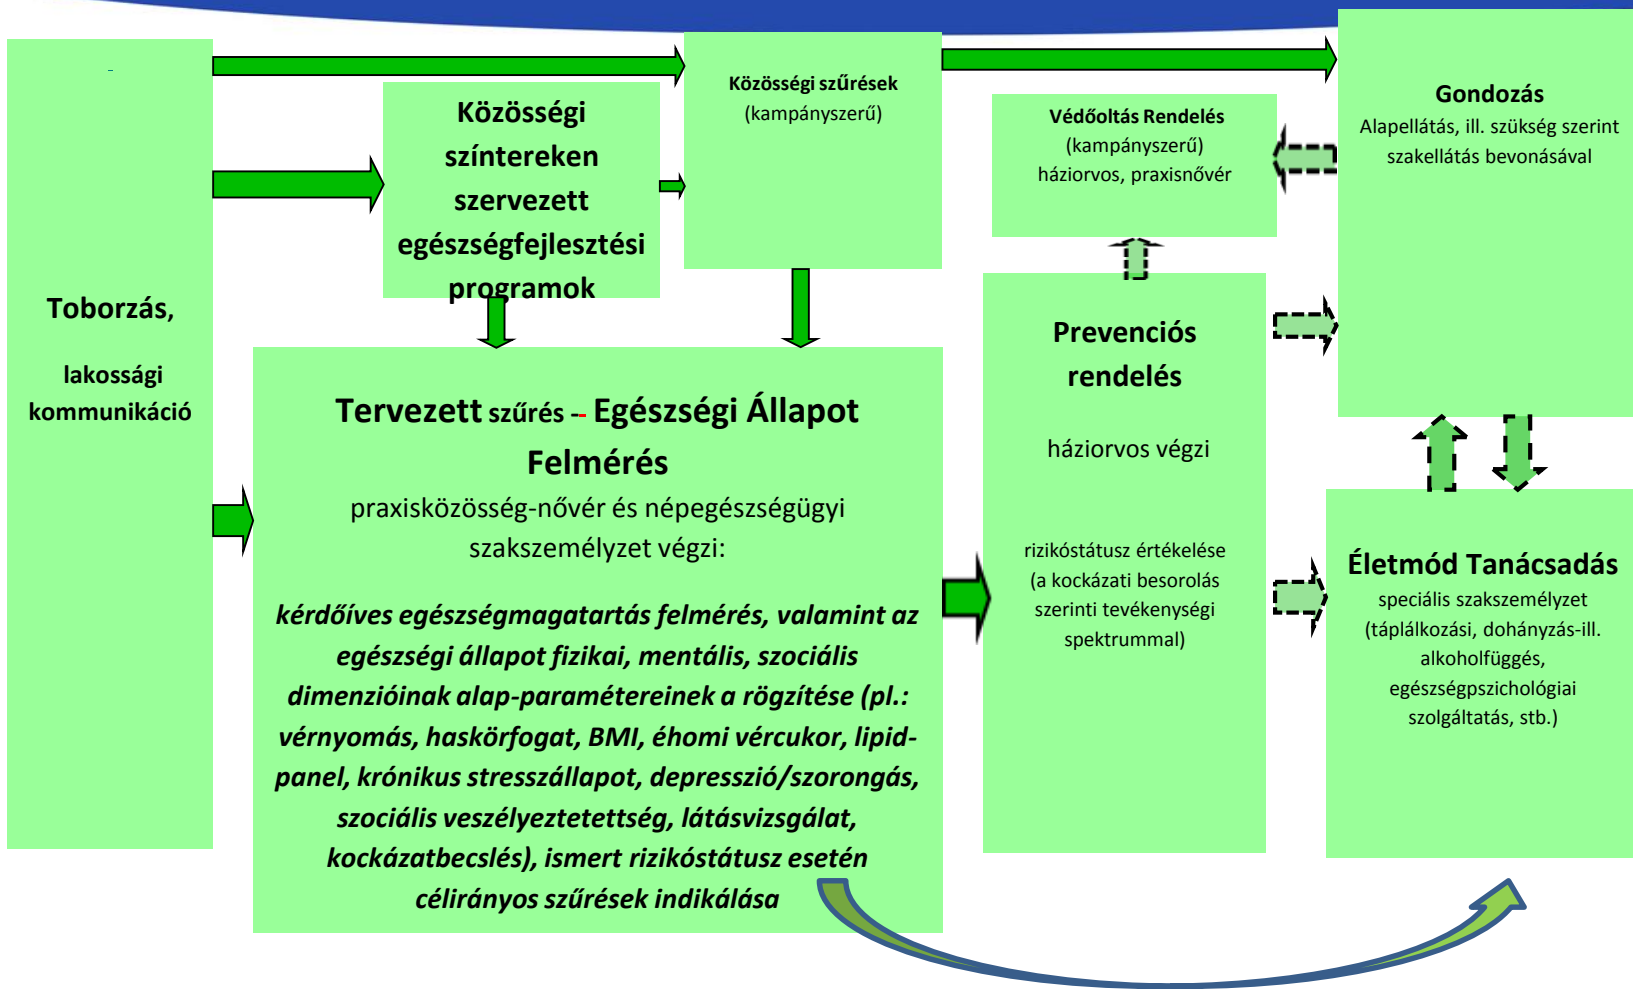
Toborzás,

lakossági kommunikáció

Közösségi színtereken szervezett egészségfejlesztési programok

Közösségi szűrések
(kampányszerű)

Védőoltás Rendelés
(kampányszerű)
háziorvos, praxisnővér

Gondozás
Alapellátás, ill. szükség szerint szakellátás bevonásával

Tervezett szűrés – Egészségi Állapot Felmérés
praxisközösség-nővér és népegészségügyi szakszemélyzet végzi:

kérdőíves egészségmagatartás felmérés, valamint az egészségi állapot fizikai, mentális, szociális dimenzióinak alap-paramétereinek a rögzítése (pl.: vérnyomás, haskörfogat, BMI, éhomi vércukor, lipid-panel, krónikus stresszállapot, depresszió/szorongás, szociális veszélyeztetettség, látásvizsgálat, kockázatbecslés), ismert rizikóstátusz esetén célirányos szűrések indikálása

Prevenciós rendelés

háziorvos végzi

rizikóstátusz értékelése
(a kockázati besorolás szerinti tevékenységi spektrummal)

Életmód Tanácsadás
speciális szakszemélyzet
(táplálkozási, dohányzás-ill. alkoholfüggés, egészségpszichológiai szolgáltatás, stb.)